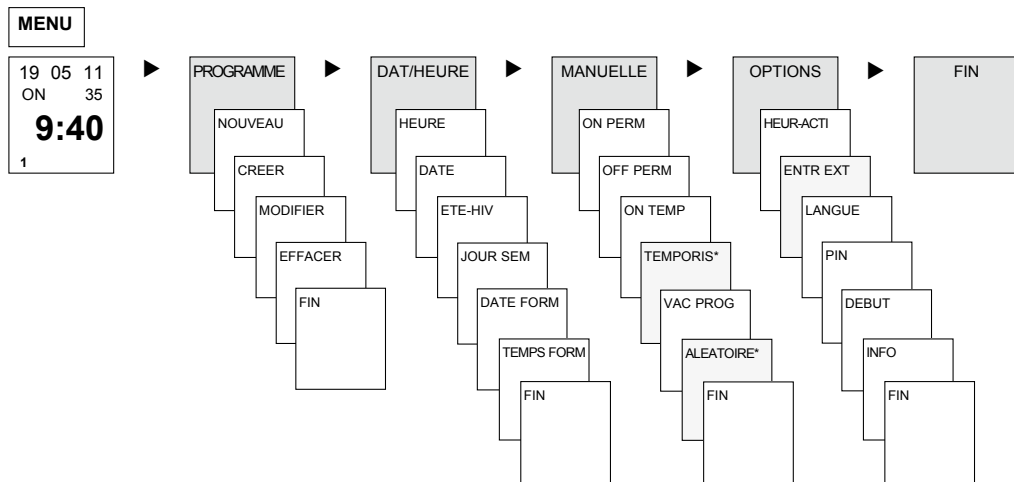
MENU

19 05 11
ON 35
9:40
1

PROGRAMME
NOUVEAU
CREER
MODIFIER
EFFACER
FIN

DAT/HEURE
HEURE
DATE
ETE-HIV
JOUR SEM
DATE FORM
TEMPS FORM
FIN

MANUELLE
ON PERM
OFF PERM
ON TEMP
TEMPORIS*
VAC PROG
ALEATOIRE*
FIN

OPTIONS
HEUR-ACTI
ENTR EXT
LANGUE
PIN
DEBUT
INFO
FIN

FIN